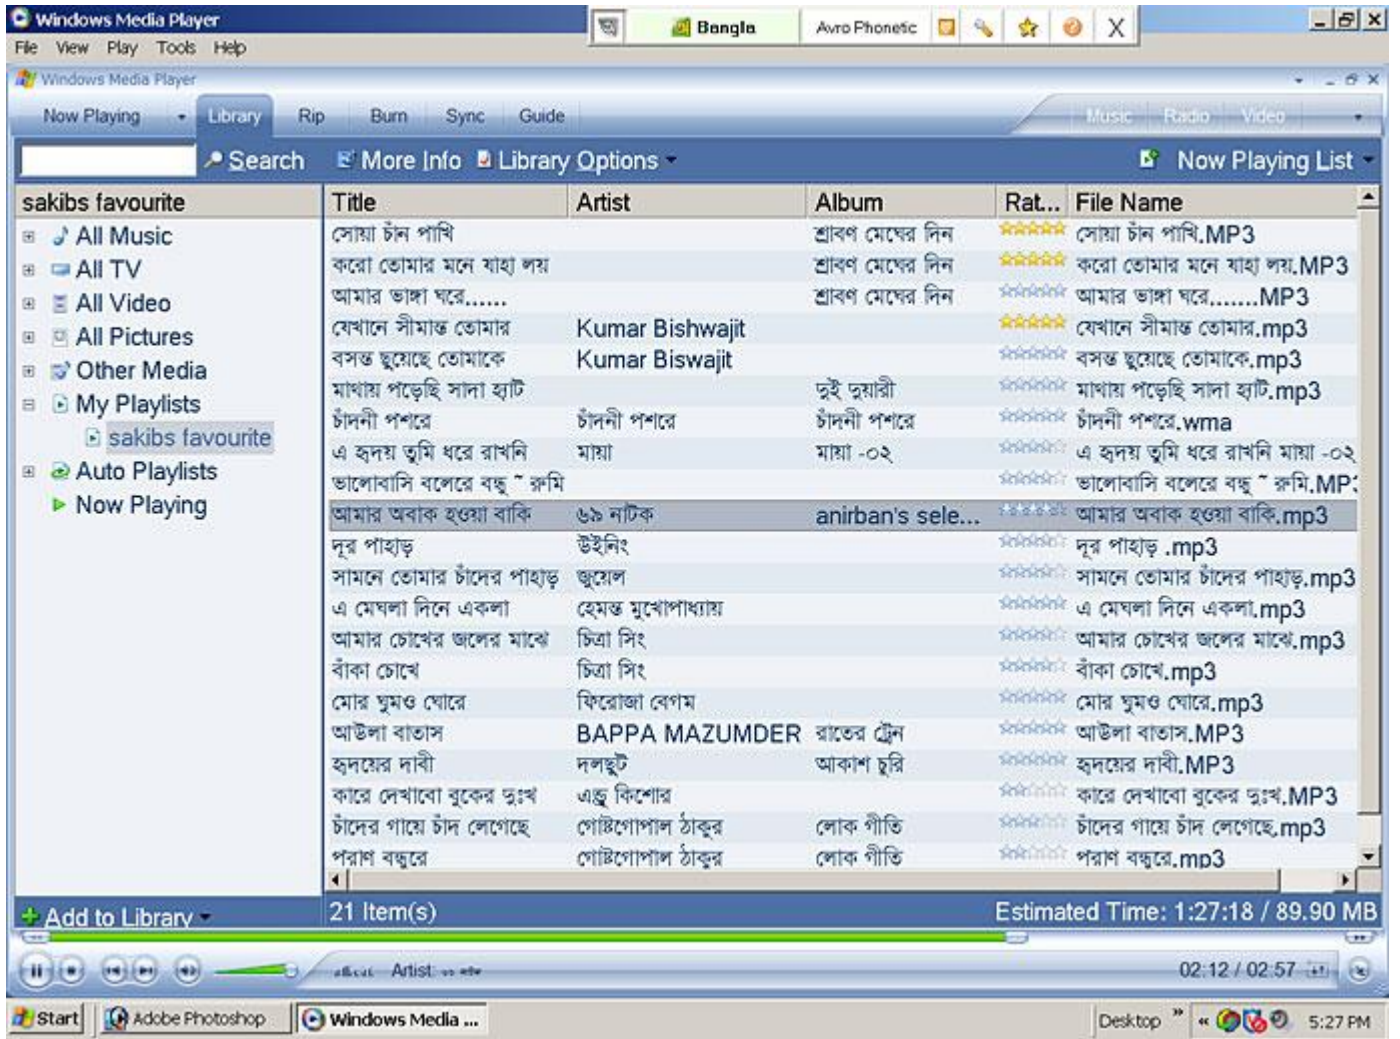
Windows Media Player
File View Play Tools Help
Bangla Avro Phonetic X
Windows Media Player
Now Playing Library Rip Burn Sync Guide Music Radio Video
Search More Info Library Options Now Playing List

sakibs favourite
All Music
All TV
All Video
All Pictures
Other Media
My Playlists
sakibs favourite
Auto Playlists
Now Playing

| Title | Artist | Album | Rat... | File Name |
|---|---|---|---|---|
| সোয়া চাঁন পাখি | | শ্রাবণ মেঘের দিন | | সোয়া চাঁন পাখি.MP3 |
| করো তোমার মনে যাহা লয় | | শ্রাবণ মেঘের দিন | | করো তোমার মনে যাহা লয়.MP3 |
| আমার ভাঙ্গা ঘরে...... | | শ্রাবণ মেঘের দিন | | আমার ভাঙ্গা ঘরে.......MP3 |
| যেখানে সীমান্ত তোমার | Kumar Bishwajit | | | যেখানে সীমান্ত তোমার.mp3 |
| বসন্ত ছুয়েছে তোমাকে | Kumar Biswajit | | | বসন্ত ছুয়েছে তোমাকে.mp3 |
| মাথায় পড়েছি সাদা হ্যাট | | তুই তুয়ারী | | মাথায় পড়েছি সাদা হ্যাট.mp3 |
| চাঁদনী পশরে | চাঁদনী পশরে | চাঁদনী পশরে | | চাঁদনী পশরে.wma |
| এ হৃদয় তুমি ধরে রাখনি | মায়া | মায়া -০২ | | এ হৃদয় তুমি ধরে রাখনি মায়া -০২ |
| ভালোবাসি বলেরে বন্ধু ~ রুমি | | | | ভালোবাসি বলেরে বন্ধু ~ রুমি.MP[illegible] |
| আমার অবাক হওয়া বাকি | ৬৯ নাটক | anirban's sele... | | আমার অবাক হওয়া বাকি.mp3 |
| দূর পাহাড় | উইনিং | | | দূর পাহাড় .mp3 |
| সামনে তোমার চাঁদের পাহাড় | জুয়েল | | | সামনে তোমার চাঁদের পাহাড়.mp3 |
| এ মেঘলা দিনে একলা | হেমন্ত মুখোপাধ্যায় | | | এ মেঘলা দিনে একলা.mp3 |
| আমার চোখের জলের মাঝে | চিত্রা সিং | | | আমার চোখের জলের মাঝে.mp3 |
| বাঁকা চোখে | চিত্রা সিং | | | বাঁকা চোখে.mp3 |
| মোর ঘুমও ঘোরে | ফিরোজা বেগম | | | মোর ঘুমও ঘোরে.mp3 |
| আউলা বাতাস | BAPPA MAZUMDER | রাতের ট্রেন | | আউলা বাতাস.MP3 |
| হৃদয়ের দাবী | দলছুট | আকাশ চুরি | | হৃদয়ের দাবী.MP3 |
| কারে দেখাবো বুকের দুঃখ | এন্ড্রু কিশোর | | | কারে দেখাবো বুকের দুঃখ.MP3 |
| চাঁদের গায়ে চাঁদ লেগেছে | গোষ্টগোপাল ঠাকুর | লোক গীতি | | চাঁদের গায়ে চাঁদ লেগেছে.mp3 |
| পরাণ বন্ধুরে | গোষ্টগোপাল ঠাকুর | লোক গীতি | | পরাণ বন্ধুরে.mp3 |

Add to Library
21 Item(s)
Estimated Time: 1:27:18 / 89.90 MB
Artist:
02:12 / 02:57
Start
Adobe Photoshop
Windows Media ...
Desktop
5:27 PM